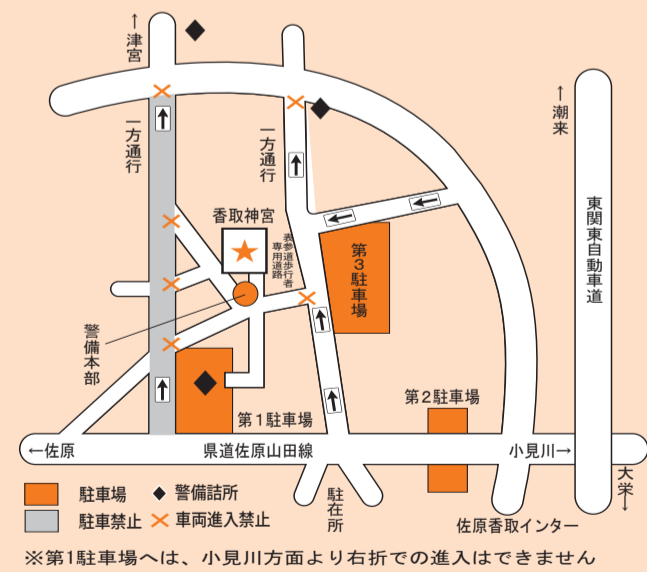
↑
津宮

一方通行

一方通行

↑
潮来

香取神宮

表参道歩行者専用道路

第3駐車場

東関東自動車道

警備本部

第1駐車場

第2駐車場

←佐原

県道佐原山田線

小見川→

大栄
↓

駐車場

警備詰所

駐在所

駐車禁止

車両進入禁止

佐原香取インター

※第1駐車場へは、小見川方面より右折での進入はできません